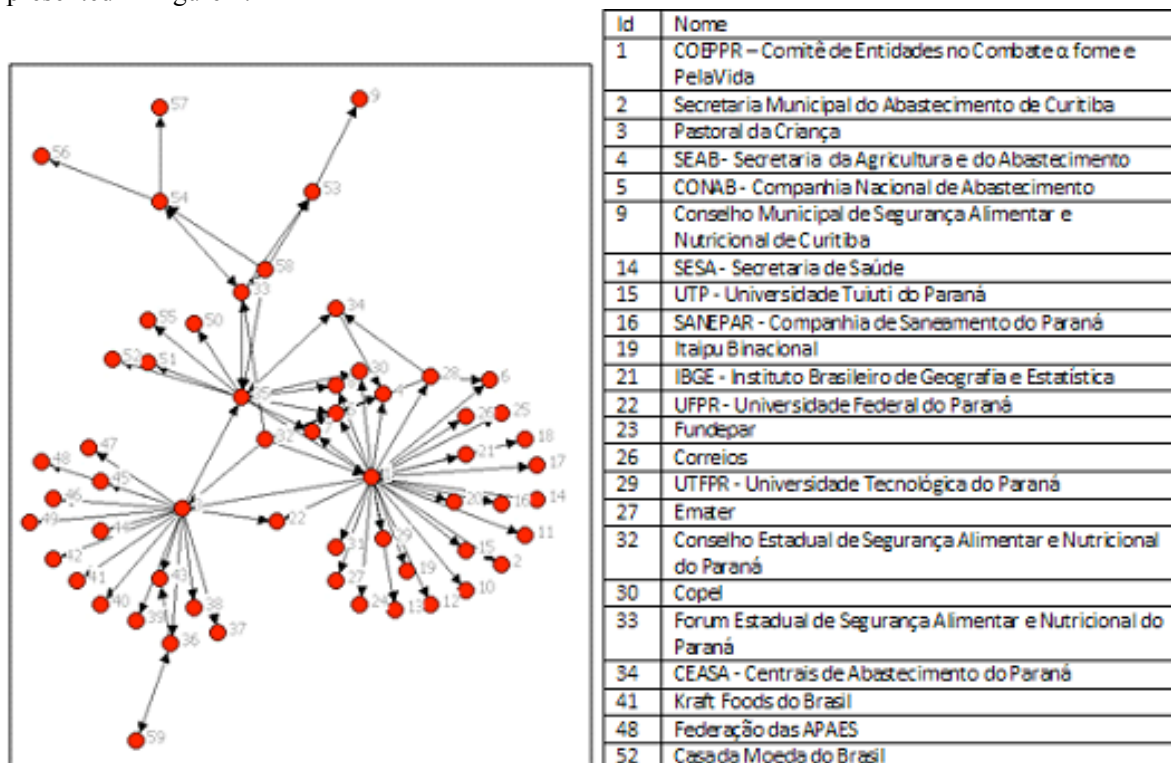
57

9

56

54

53

58

33

34

55

50

52

51

30

28

6

4

26

25

32

18

21

17

47

48

45

46

20

16

14

49

44

22

11

31

29

15

2

42

41

43

19

27

40

39

38

37

24

13

12

10

36

59

| Id | Nome |
|---|---|
| 1 | COEPPR – Comitê de Entidades no Combate a fome e PelaVida |
| 2 | Secretaria Municipal do Abastecimento de Curitiba |
| 3 | Pastoral da Criança |
| 4 | SEAB - Secretaria da Agricultura e do Abastecimento |
| 5 | CONAB - Companhia Nacional de Abastecimento |
| 9 | Conselho Municipal de Segurança Alimentar e Nutricional de Curitiba |
| 14 | SESA - Secretaria de Saúde |
| 15 | UTP - Universidade Tuiuti do Paraná |
| 16 | SANEPAR - Companhia de Saneamento do Paraná |
| 19 | Itaipu Binacional |
| 21 | IBGE - Instituto Brasileiro de Geografia e Estatística |
| 22 | UFPR - Universidade Federal do Paraná |
| 23 | Fundepar |
| 26 | Correios |
| 29 | UTFPR - Universidade Tecnológica do Paraná |
| 27 | Emater |
| 32 | Conselho Estadual de Segurança Alimentar e Nutricional do Paraná |
| 30 | Copel |
| 33 | Forum Estadual de Segurança Alimentar e Nutricional do Paraná |
| 34 | CEASA - Centrais de Abastecimento do Paraná |
| 41 | Kraft Foods do Brasil |
| 48 | Federação das APAES |
| 52 | Casa da Moeda do Brasil |